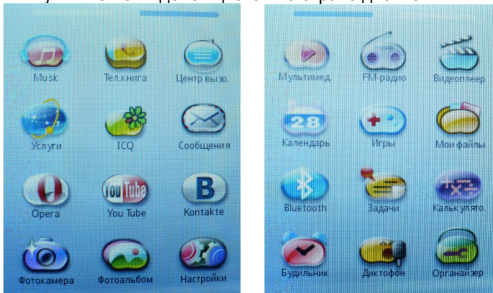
Musk
Тел.книга
Центр вызо.
Услуги
ICQ
Сообщения
Opera
You Tube
Kontakte
Фотокамера
Фотоальбом
Настройки

Мультимед.
FM-радио
Видеоплеер
28
Календарь
Игры
Мои файлы
Bluetooth
Задачи
Калькулято.
Будильник
Диктофон
Органайзер